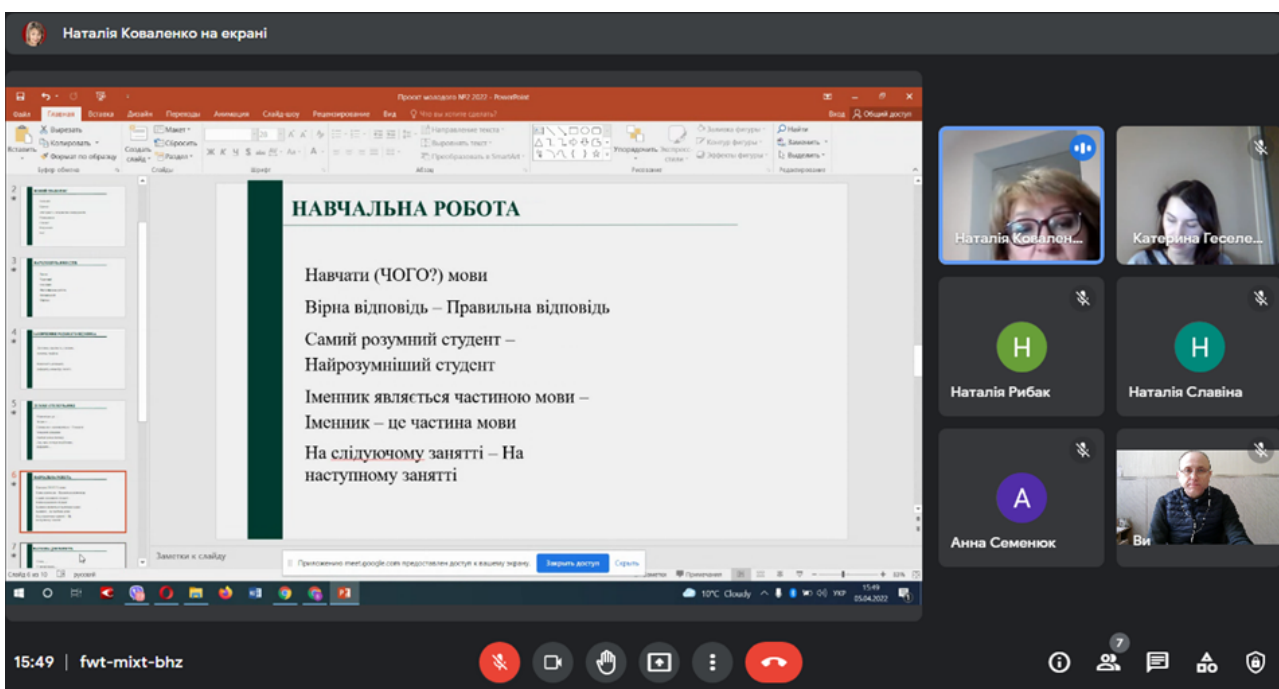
Наталія Коваленко на екрані

Проект молодого №7 2022 - PowerPoint

Файл Главная Вставка Дизайн Переходы Анимация Слайд-шоу Рецензирование Вид Что вы хотите сделать? Вход Общий доступ

Вырезать Копировать Формат по образцу Вставить Буфер обмена Создать слайд Макет Сбросить Раздел Слайды Шрифт Абзац Направление текста Выровнять текст Преобразовать в SmartArt Упорядочить Экспресс-стили Заливка фигуры Контур фигуры Эффекты фигуры Рисование Найти Заменить Выделить Редактирование

НАВЧАЛЬНА РОБОТА

Навчати (ЧОГО?) мови

Вірна відповідь – Правильна відповідь

Самий розумний студент – Найрозумніший студент

Іменник являється частиною мови – Іменник – це частина мови

На слідуючому занятті – На наступному занятті

Заметки к слайду

Слайд 6 из 10 русский

Приложению meet.google.com предоставлен доступ к вашему экрану. Закрыть доступ Скрыть

Заметки Примечания 83%

10°C Cloudy УКР 15:49 05.04.2022

Наталія Коваленко

Катерина Геселе

H

Наталія Рибак

H

Наталія Славіна

A

Анна Семенюк

Ви

15:49 | fwt-mixt-bhz

7